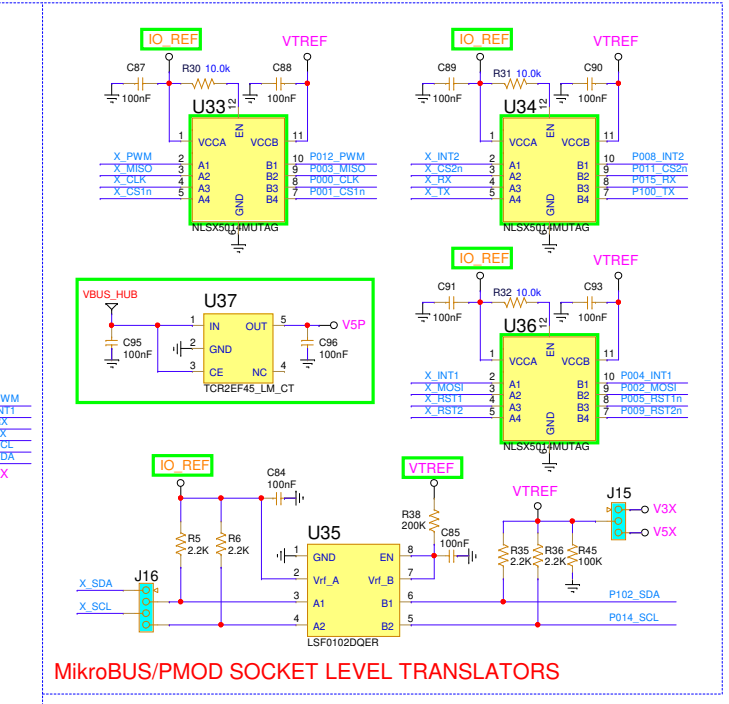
IO_REF
VTREF
C87
R30 10.0k
C88
100nF
100nF
U33
12
EN
1
VCCA
VCCB
11
X_PWM
2
A1
B1
10
P012_PWM
X_MISO
3
A2
B2
9
P003_MISO
X_CLK
4
A3
B3
8
P000_CLK
X_CS1n
5
A4
B4
7
P001_CS1n
GND
NLSX5014MUTAG

IO_REF
VTREF
C89
R31 10.0k
C90
100nF
100nF
U34
12
EN
1
VCCA
VCCB
11
X_INT2
2
A1
B1
10
P008_INT2
X_CS2n
3
A2
B2
9
P011_CS2n
X_RX
4
A3
B3
8
P015_RX
X_TX
5
A4
B4
7
P100_TX
GND
NLSX5014MUTAG

VBUS_HUB
U37
1
IN
OUT
5
V5P
C95
100nF
GND
C96
100nF
3
CE
NC
4
TCR2EF45_LM_CT

IO_REF
VTREF
C91
R32 10.0k
C93
100nF
100nF
U36
12
EN
1
VCCA
VCCB
11
X_INT1
2
A1
B1
10
P004_INT1
X_MOSI
3
A2
B2
9
P002_MOSI
X_RST1
4
A3
B3
8
P005_RST1n
X_RST2
5
A4
B4
7
P009_RST2n
GND
NLSX5014MUTAG

WM
NT1
X
X
CL
DA
X

IO_REF
C84
100nF
VTREF
R38
200K
C85
100nF
VTREF
J15
V3X
V5X
R5
2.2K
R6
2.2K
U35
1
GND
EN
8
R35
2.2K
R36
2.2K
R45
100K
2
Vrf_A
Vrf_B
7
X_SDA
J16
3
A1
B1
6
P102_SDA
X_SCL
4
A2
B2
5
P014_SCL
LSF0102DQER

MikroBUS/PMOD SOCKET LEVEL TRANSLATORS